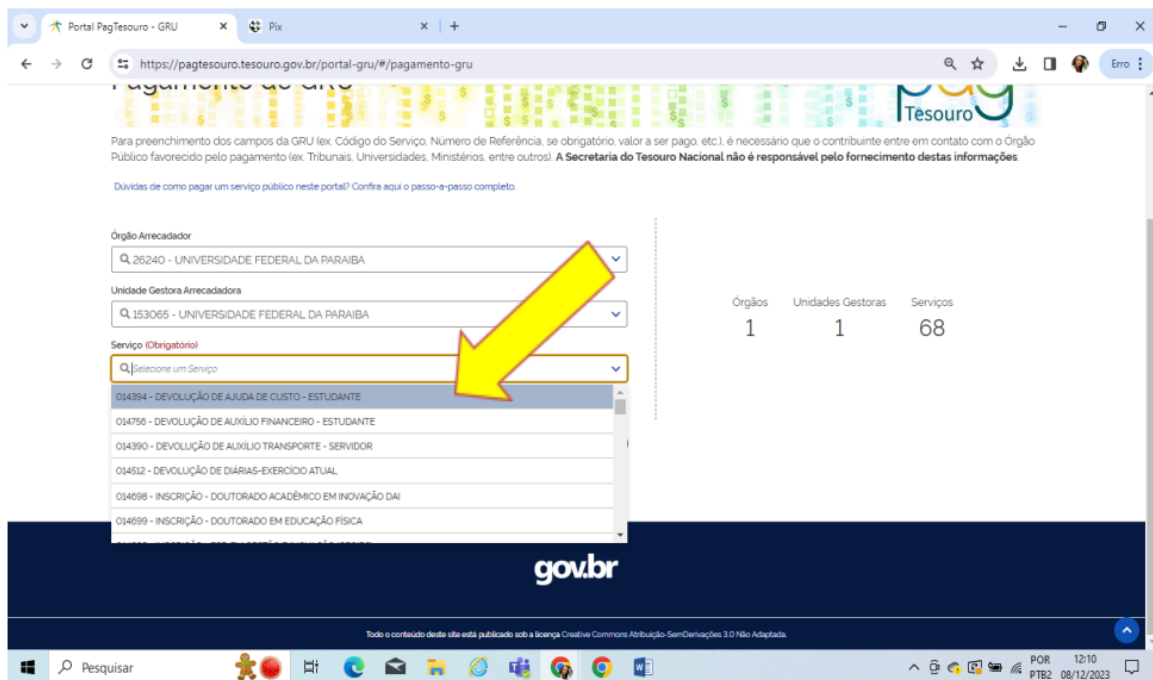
Portal PagTesouro - GRU
Pix
https://pagtesouro.tesouro.gov.br/portal-gru/#/pagamento-gru
Erro

Pagamento de GRU
Tesouro

Para preenchimento dos campos da GRU (ex. Código do Serviço, Número de Referência, se obrigatório, valor a ser pago, etc.), é necessário que o contribuinte entre em contato com o Órgão Público favorecido pelo pagamento (ex. Tribunais, Universidades, Ministérios, entre outros). **A Secretaria do Tesouro Nacional não é responsável pelo fornecimento destas informações.**

Dúvidas de como pagar um serviço público neste portal? Confira aqui o passo-a-passo completo.

Órgão Arrecadador
26240 - UNIVERSIDADE FEDERAL DA PARAIBA

Unidade Gestora Arrecadadora
153065 - UNIVERSIDADE FEDERAL DA PARAIBA

Serviço (Obrigatório)
Selecione um Serviço

014394 - DEVOLUÇÃO DE AJUDA DE CUSTO - ESTUDANTE
014756 - DEVOLUÇÃO DE AUXÍLIO FINANCEIRO - ESTUDANTE
014390 - DEVOLUÇÃO DE AUXÍLIO TRANSPORTE - SERVIDOR
014512 - DEVOLUÇÃO DE DIÁRIAS-EXERCÍCIO ATUAL
014698 - INSCRIÇÃO - DOUTORADO ACADÊMICO EM INOVAÇÃO DAI
014699 - INSCRIÇÃO - DOUTORADO EM EDUCAÇÃO FÍSICA
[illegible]

| Órgãos | Unidades Gestoras | Serviços |
|---|---|---|
| 1 | 1 | 68 |

gov.br

Todo o conteúdo deste site está publicado sob a licença Creative Commons Atribuição-SemDerivações 3.0 Não Adaptada.

Pesquisar
POR PTB2
12:10 08/12/2023